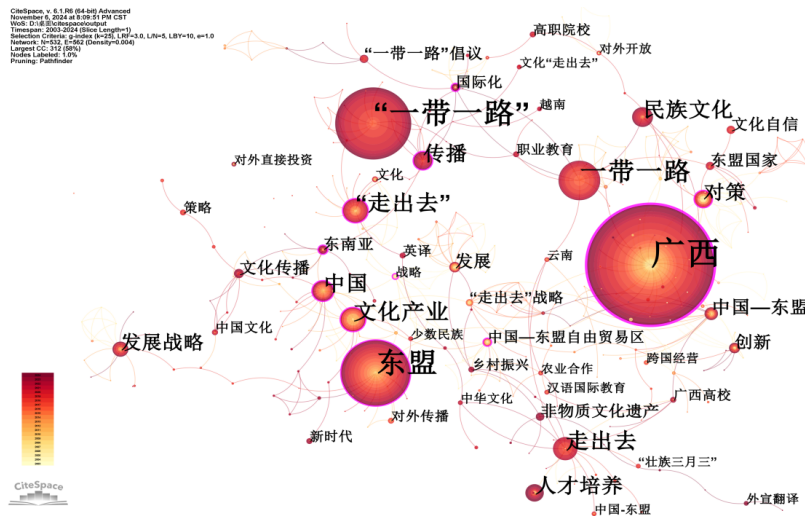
CiteSpace, v. 6.1.R6 (64-bit) Advanced
November 6, 2024 at 8:09:51 PM CST
WoS: D:\新建\citespace\output
Timespan: 2003-2024 (Slice Length=1)
Selection Criteria: g-index (k=25), LRF=3.0, L/N=5, LBY=10, e=1.0
Network: N=532, E=562 (Density=0.004)
Largest CC: 312 (58%)
Nodes Labeled: 1.0%
Pruning: Pathfinder

高职院校
"一带一路"倡议
对外开放
文化"走出去"
国际化
"一带一路"
越南
民族文化
文化自信
传播
职业教育
对外直接投资
一带一路
东盟国家
文化
对策
"走出去"
策略
东南亚
英译
广西
文化传播
战略
发展
云南
中国
"走出去"战略
文化产业
中国—东盟
中国文化
少数民族
中国—东盟自由贸易区
发展战略
创新
东盟
跨国经营
乡村振兴
农业合作
汉语国际教育
广西高校
中华文化
对外传播
非物质文化遗产
走出去
新时代
"壮族三月三"
人才培养
中国-东盟
外宣翻译
CiteSpace